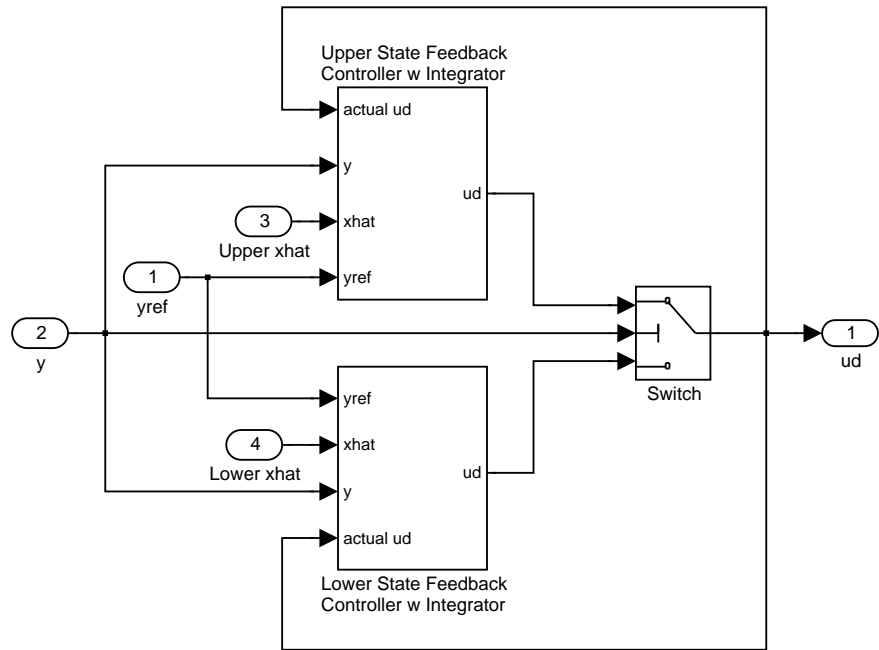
Upper State Feedback Controller w Integrator

actual ud

y

ud

3

xhat

Upper xhat

1

yref

yref

2

y

Switch

1

ud

yref

4

xhat

Lower xhat

ud

y

actual ud

Lower State Feedback Controller w Integrator